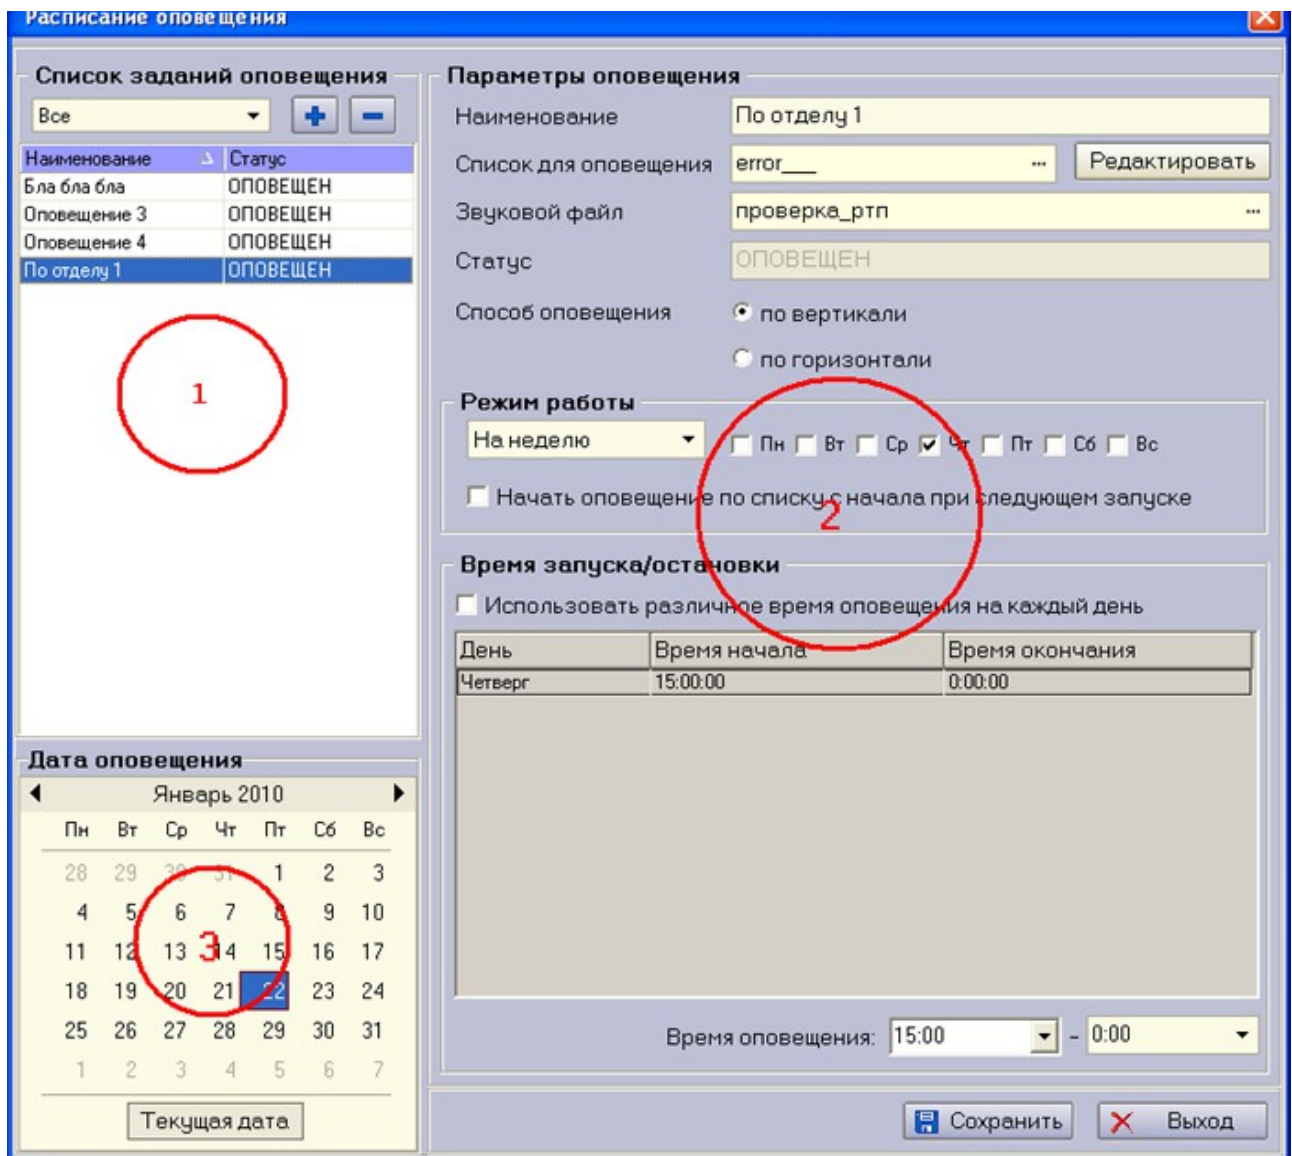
Расписание оповещения

Список заданий оповещения

Все

| Наименование | Статус |
|---|---|
| Бла бла бла | ОПОВЕЩЕН |
| Оповещение 3 | ОПОВЕЩЕН |
| Оповещение 4 | ОПОВЕЩЕН |
| По отделу 1 | ОПОВЕЩЕН |

1

Дата оповещения

Январь 2010

| Пн | Вт | Ср | Чт | Пт | Сб | Вс |
|---|---|---|---|---|---|---|
| 28 | 29 | 30 | 31 | 1 | 2 | 3 |
| 4 | 5 | 6 | 7 | 8 | 9 | 10 |
| 11 | 12 | 13 | 14 | 15 | 16 | 17 |
| 18 | 19 | 20 | 21 | 22 | 23 | 24 |
| 25 | 26 | 27 | 28 | 29 | 30 | 31 |
| 1 | 2 | 3 | 4 | 5 | 6 | 7 |

3

Текущая дата

Параметры оповещения

Наименование По отделу 1

Список для оповещения error___ ... Редактировать

Звуковой файл проверка_ртп ...

Статус ОПОВЕЩЕН

Способ оповещения по вертикали

по горизонтали

Режим работы

На неделю Пн Вт Ср Чт Пт Сб Вс

Начать оповещение по списку с начала при следующем запуске

2

Время запуска/остановки

Использовать различное время оповещения на каждый день

| День | Время начала | Время окончания |
|---|---|---|
| Четверг | 15:00:00 | 0:00:00 |

Время оповещения: 15:00 - 0:00

Сохранить Выход